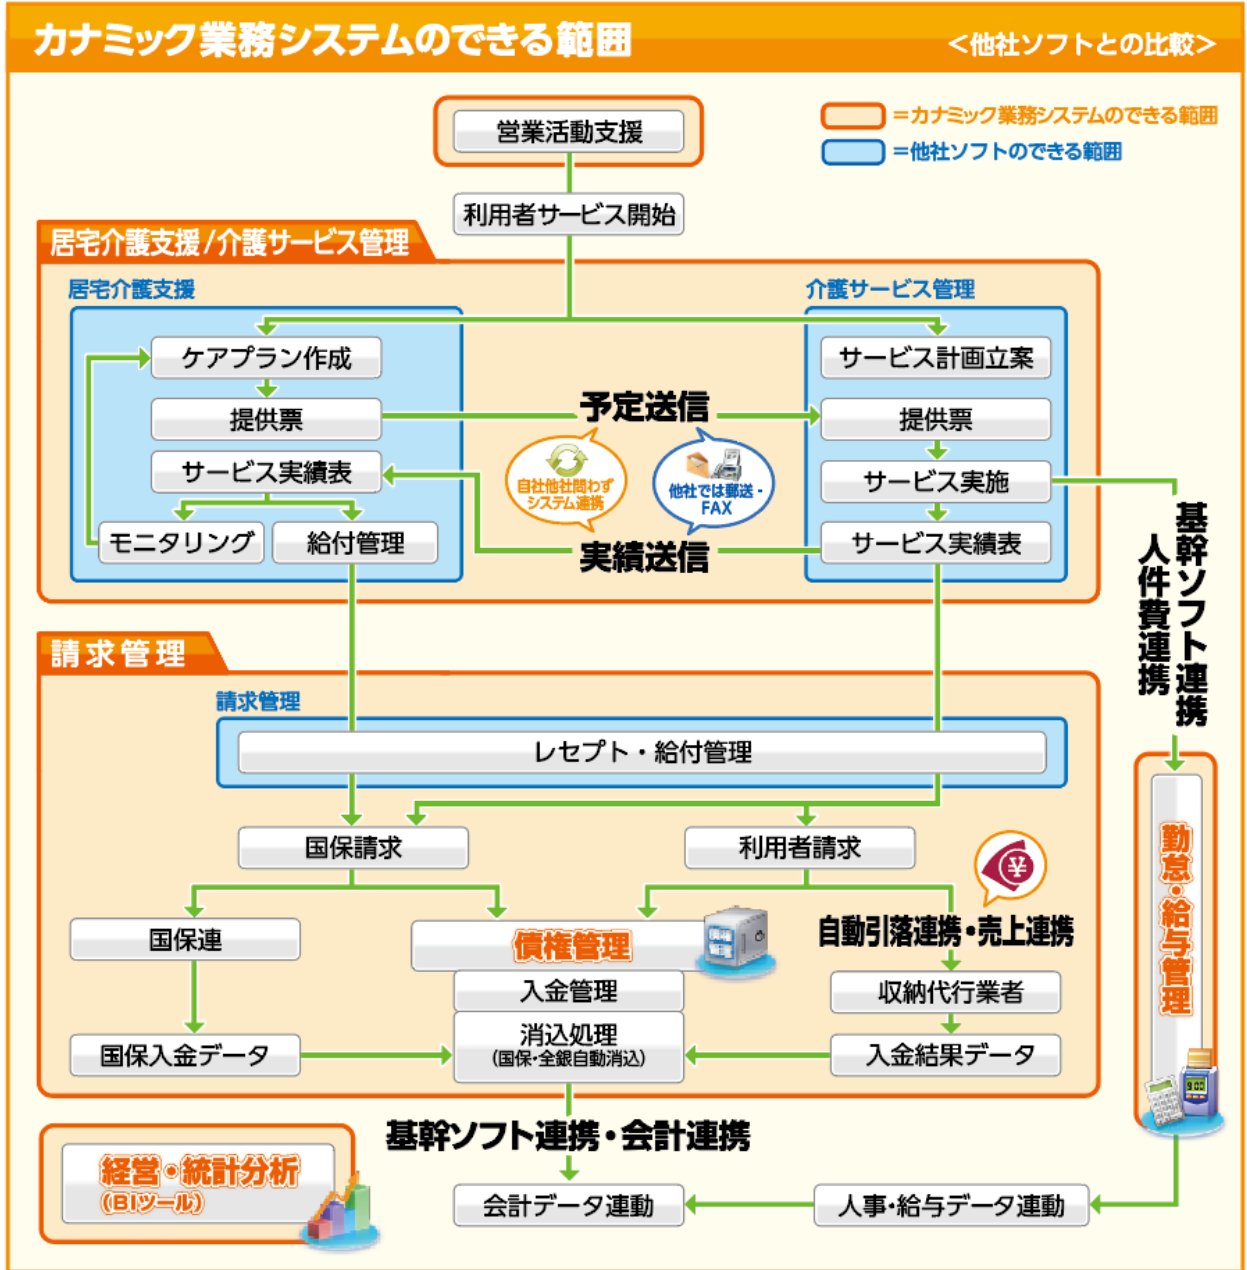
カナミック業務システムのできる範囲

<他社ソフトとの比較>

=カナミック業務システムのできる範囲
=他社ソフトのできる範囲

営業活動支援

利用者サービス開始

居宅介護支援/介護サービス管理

居宅介護支援

ケアプラン作成
提供票
サービス実績表
モニタリング
給付管理

予定送信
自社他社問わず システム連携
他社では郵送・FAX
実績送信

介護サービス管理

サービス計画立案
提供票
サービス実施
サービス実績表

基幹ソフト連携
人件費連携

請求管理

請求管理

レセプト・給付管理

国保請求
利用者請求
国保連
債権管理
自動引落連携・売上連携
入金管理
収納代行業者
国保入金データ
消込処理
(国保・全銀自動消込)
入金結果データ

勤怠・給与管理

基幹ソフト連携・会計連携

経営・統計分析
(BIツール)

会計データ連動
人事・給与データ連動